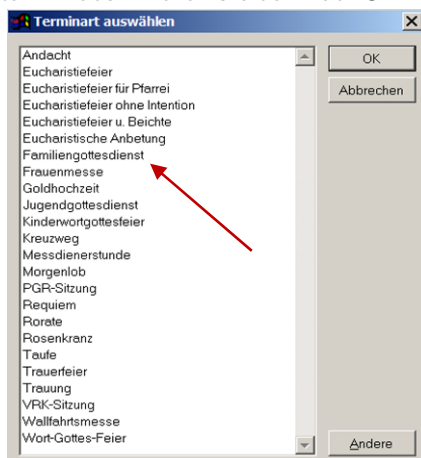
Terminart auswählen

Andacht
Eucharistiefeier
Eucharistiefeier für Pfarrei
Eucharistiefeier ohne Intention
Eucharistiefeier u. Beichte
Eucharistische Anbetung
Familiengottesdienst
Frauenmesse
Goldhochzeit
Jugendgottesdienst
Kinderwortgottesfeier
Kreuzweg
Messdienerstunde
Morgenlob
PGR-Sitzung
Requiem
Rorate
Rosenkranz
Taufe
Trauerfeier
Trauung
VRK-Sitzung
Wallfahrtsmesse
Wort-Gottes-Feier

OK
Abbrechen
Andere